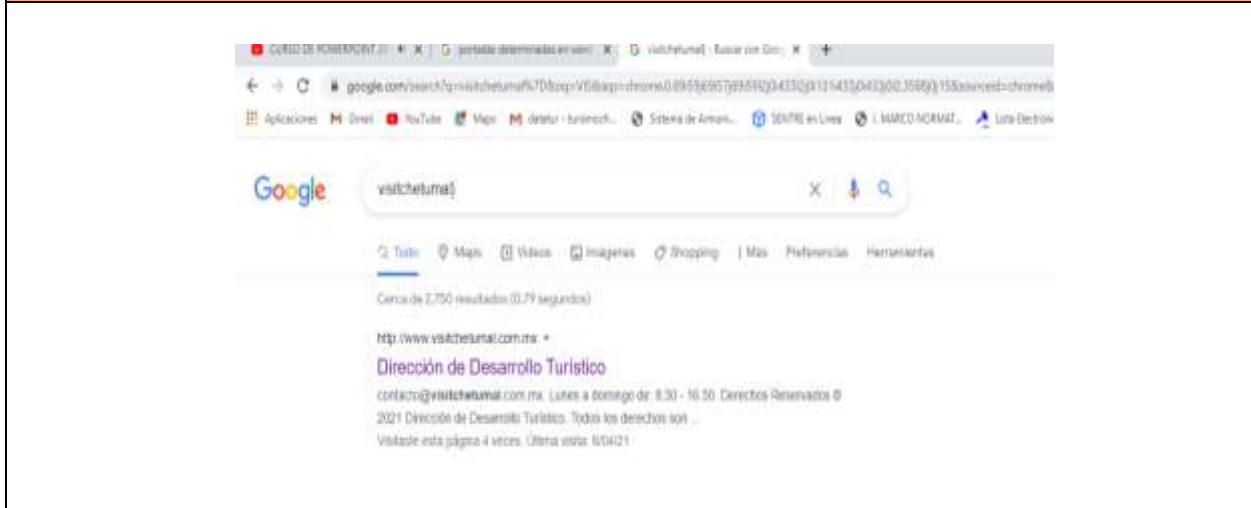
CURSO DE POWERPOINT | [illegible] | portadas determinadas en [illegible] | visitchetumal - Buscar con Goo

google.com/search?q=visitchetumal%7D&oq=VIS&aqs=chrome.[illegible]

Aplicaciones | Gmail | YouTube | Maps | detetur - turismoch... | Sistema de Armoni... | SENTRE en Línea | I. MARCO NORMAT... | Lista Electron

Google

visitchetumal}

Todo | Maps | Videos | Imágenes | Shopping | Más | Preferencias | Herramientas

Cerca de 2,750 resultados (0.79 segundos)

http://www.visitchetumal.com.mx

Dirección de Desarrollo Turístico

contacto@visitchetumal.com.mx. Lunes a domingo de: 8:30 - 16:30. Derechos Reservados © 2021 Dirección de Desarrollo Turístico. Todos los derechos son ...

Visitaste esta página 4 veces. Última visita: 8/04/21